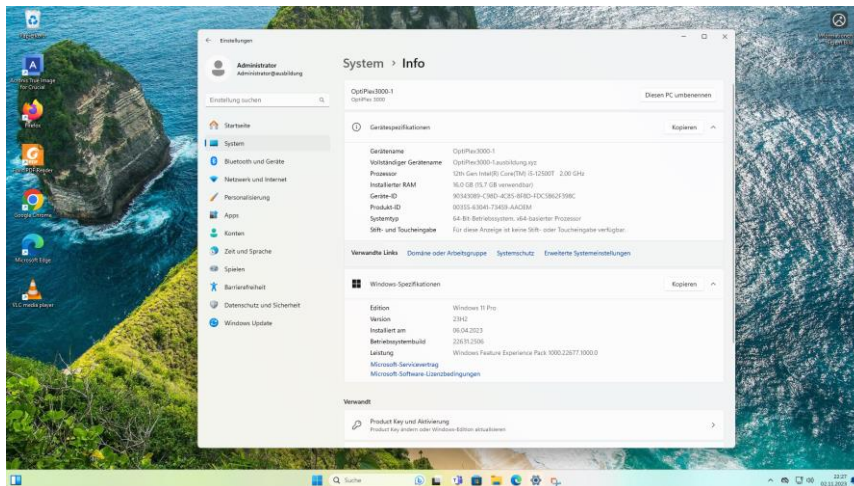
Papierkorb

Acronis True Image for Crucial

Firefox

PDF Reader

Google Chrome

Microsoft Edge

VLC media player

Einstellungen

Administrator
Administrator@ausbildung

Einstellung suchen

Startseite
System
Bluetooth und Geräte
Netzwerk und Internet
Personalisierung
Apps
Konten
Zeit und Sprache
Spielen
Barrierefreiheit
Datenschutz und Sicherheit
Windows Update

System › Info

OptiPlex3000-1
OptiPlex 3000

Diesen PC umbenennen

Gerätespezifikationen

Kopieren

| | |
|---|---|
| Gerätename | OptiPlex3000-1 |
| Vollständiger Gerätename | OptiPlex3000-1.ausbildung.xyz |
| Prozessor | 12th Gen Intel(R) Core(TM) i5-12500T 2.00 GHz |
| Installierter RAM | 16,0 GB (15,7 GB verwendbar) |
| Geräte-ID | 90343089-C98D-4C85-8F8D-FDC5862F398C |
| Produkt-ID | 00355-63041-73459-AAOEM |
| Systemtyp | 64-Bit-Betriebssystem, x64-basierter Prozessor |
| Stift- und Toucheingabe | Für diese Anzeige ist keine Stift- oder Toucheingabe verfügbar. |

Verwandte Links Domäne oder Arbeitsgruppe Systemschutz Erweiterte Systemeinstellungen

Windows-Spezifikationen

Kopieren

| | |
|---|---|
| Edition | Windows 11 Pro |
| Version | 23H2 |
| Installiert am | 06.04.2023 |
| Betriebssystembuild | 22631.2506 |
| Leistung | Windows Feature Experience Pack 1000.22677.1000.0 |

Microsoft-Servicevertrag
Microsoft-Software-Lizenzbedingungen

Verwandt

Product Key und Aktivierung
Product Key ändern oder Windows-Edition aktualisieren

Suche

22:27
02.11.2023